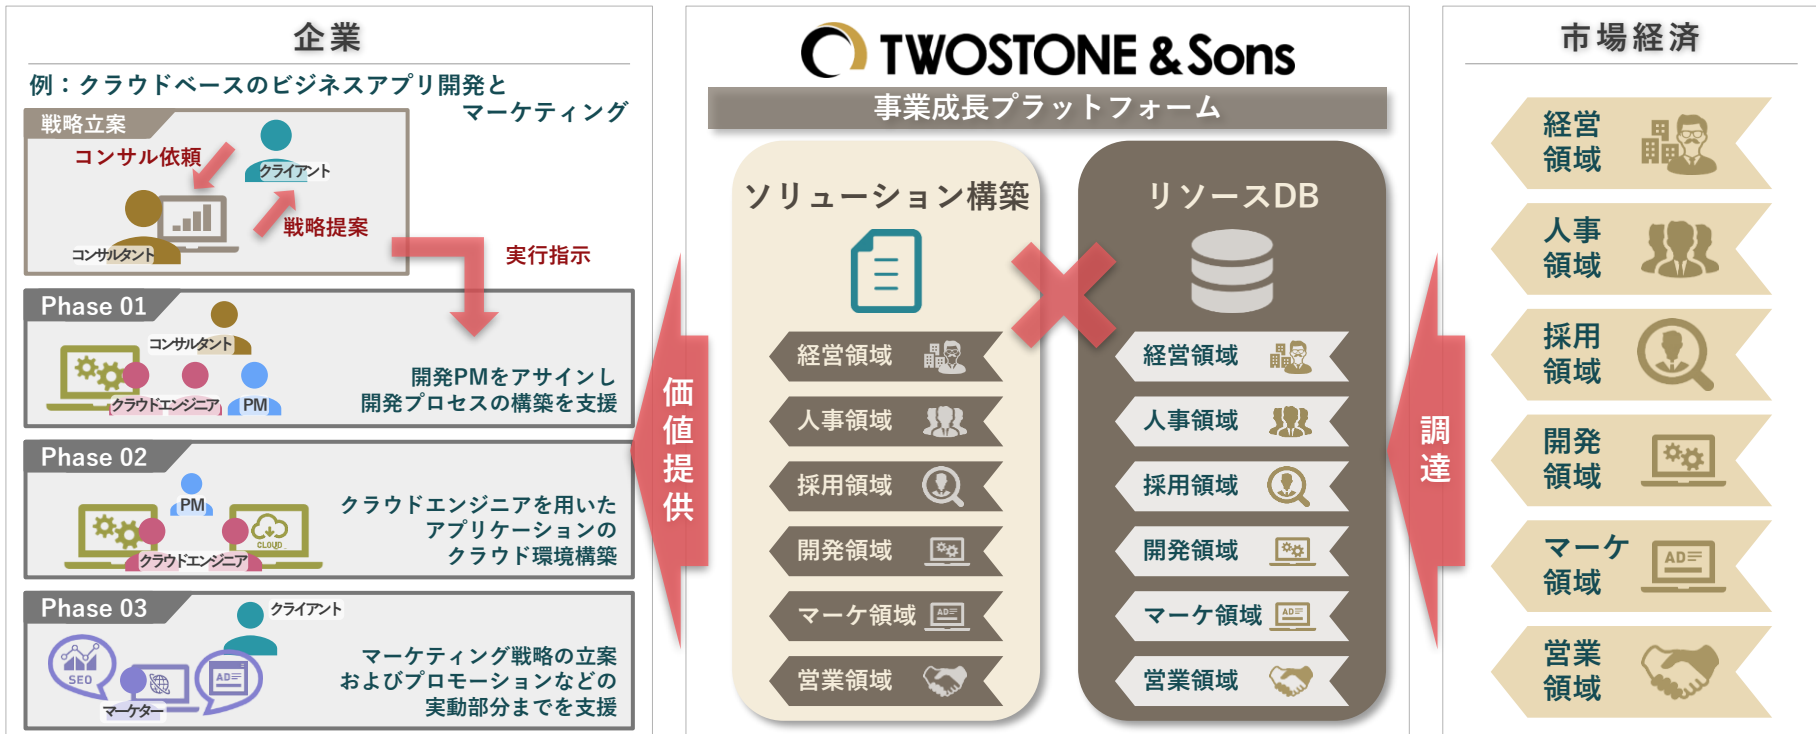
企業

例：クラウドベースのビジネスアプリ開発とマーケティング

戦略立案
コンサル依頼
クライアント
戦略提案
コンサルタント
実行指示

Phase 01
コンサルタント
クラウドエンジニア
PM
開発PMをアサインし
開発プロセスの構築を支援

Phase 02
PM
CLOUD
クラウドエンジニア
クラウドエンジニアを用いた
アプリケーションの
クラウド環境構築

Phase 03
クライアント
SEO
AD
マーケター
マーケティング戦略の立案
およびプロモーションなどの
実動部分までを支援

TWOSTONE & Sons
事業成長プラットフォーム

ソリューション構築
経営領域
人事領域
採用領域
開発領域
マーケ領域
営業領域

リソースDB
経営領域
人事領域
採用領域
開発領域
マーケ領域
営業領域

価値提供

調達

市場経済
経営領域
人事領域
採用領域
開発領域
マーケ領域
営業領域